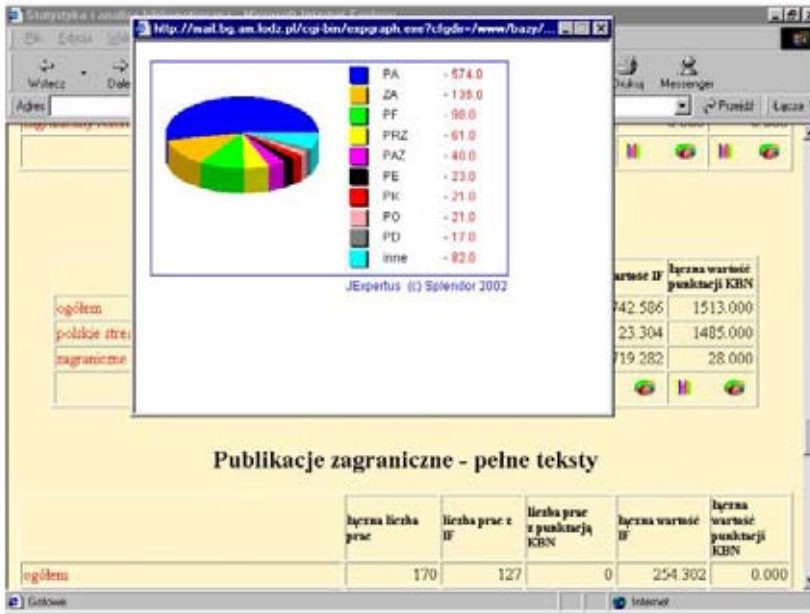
Statystyka i analiza bibliometryczna - Microsoft Internet Explorer
Plik Edycja Widok
Wstecz Dalej
Adres
Drukuj Messenger
Przejdź Łącza
http://mail.bg.am.lodz.pl/cgi-bin/expgraph.exe?cfgdir=/www/bazy/...

| | | |
|---|---|---|
| PA | - 574.0 |
| ZA | - 135.0 |
| PF | - 98.0 |
| PRZ | - 61.0 |
| PAZ | - 40.0 |
| PE | - 23.0 |
| PK | - 21.0 |
| PO | - 21.0 |
| PD | - 17.0 |
| inne | - 82.0 |

JExpertus (c) Splendor 2002

| | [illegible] wartość IF | łączna wartość punktacji KBN |
|---|---|---|
| ogółem | 742.586 | 1513.000 |
| polskie stre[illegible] | 23.304 | 1485.000 |
| zagraniczne | 719.282 | 28.000 |

Publikacje zagraniczne - pełne teksty

| | łączna liczba prac | liczba prac z IF | liczba prac z punktacją KBN | łączna wartość IF | łączna wartość punktacji KBN |
|---|---|---|---|---|---|
| ogółem | 170 | 127 | 0 | 254.302 | 0.000 |

Gotowe
Internet